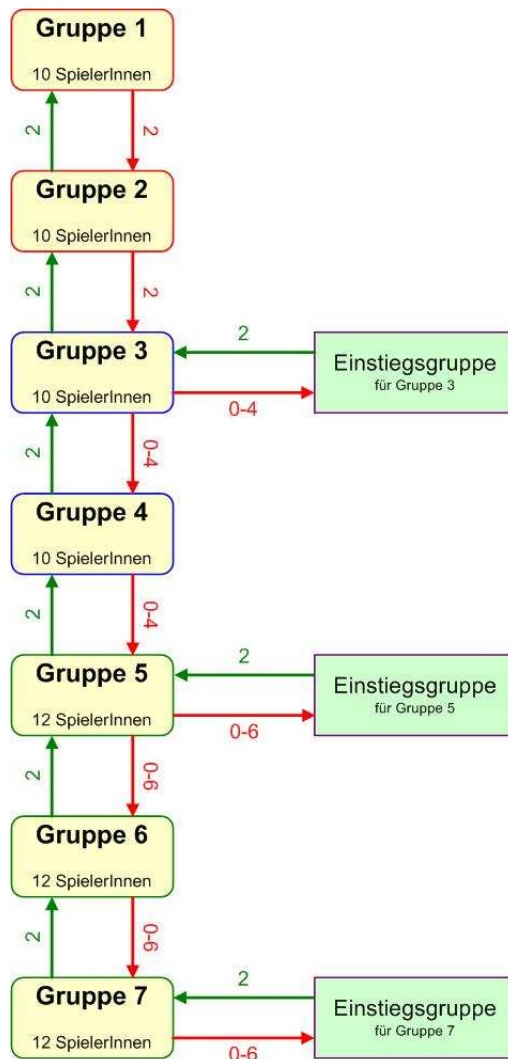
Gruppe 1
10 SpielerInnen

2
2

Gruppe 2
10 SpielerInnen

2
2

Gruppe 3
10 SpielerInnen

2
Einstiegsgruppe
für Gruppe 3
0-4

2
0-4

Gruppe 4
10 SpielerInnen

2
0-4

Gruppe 5
12 SpielerInnen

2
Einstiegsgruppe
für Gruppe 5
0-6

2
0-6

Gruppe 6
12 SpielerInnen

2
0-6

Gruppe 7
12 SpielerInnen

2
Einstiegsgruppe
für Gruppe 7
0-6